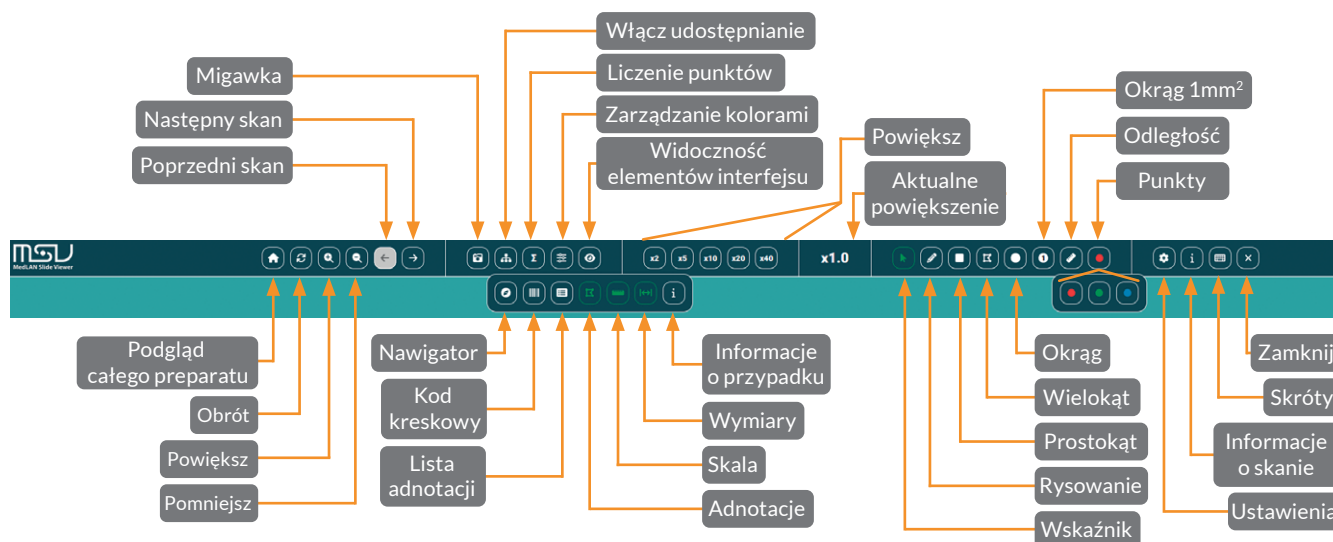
Włącz udostępnianie

Migawka

Liczenie punktów

Następny skan

Zarządzanie kolorami

Poprzedni skan

Widoczność elementów interfejsu

Okrąg 1mm$^2$

Odległość

Powiększ

Punkty

Aktualne powiększenie

MSV MedLAN Slide Viewer

x2 x5 x10 x20 x40

x1.0

Podgląd całego preparatu

Nawigator

Informacje o przypadku

Okrąg

Zamknij

Kod kreskowy

Wielokąt

Skróty

Obrót

Wymiary

Informacje o skanie

Prostokąt

Powiększ

Lista adnotacji

Skala

Rysowanie

Pomniejsz

Adnotacje

Ustawienia

Wskaźnik